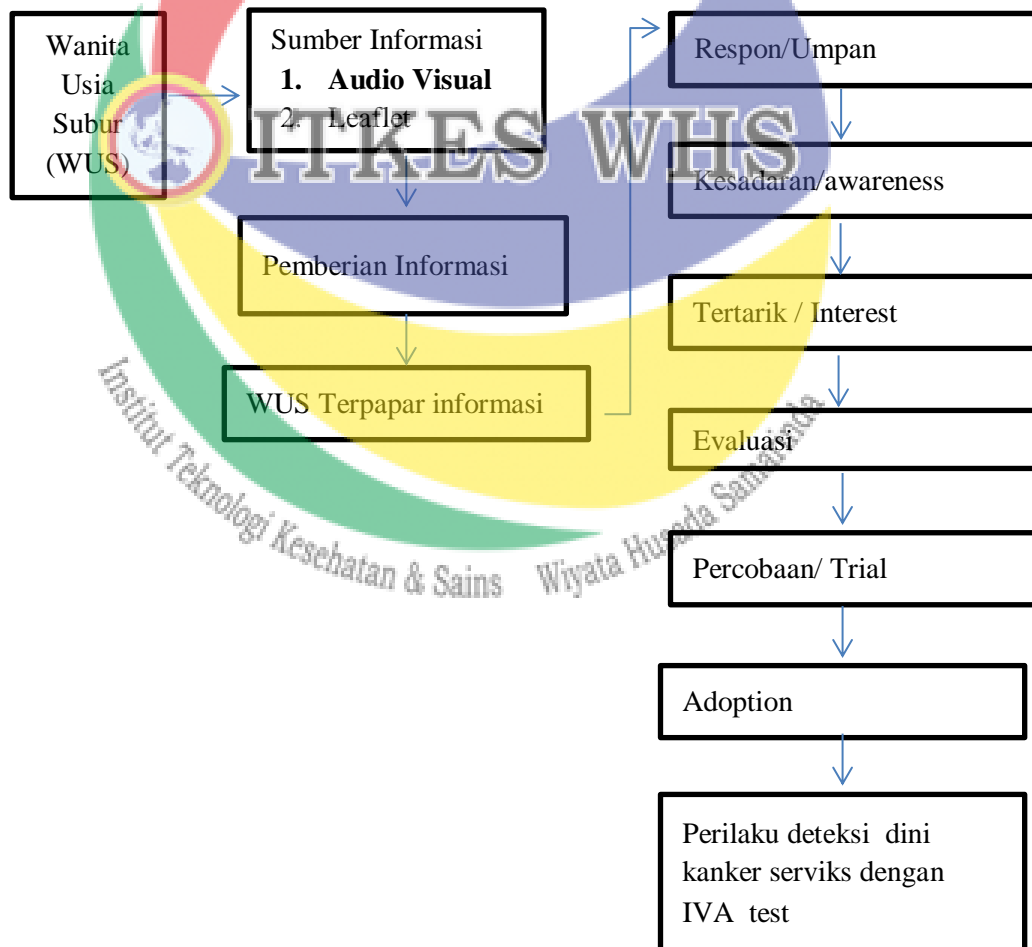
Wanita Usia Subur (WUS)

Sumber Informasi
1. **Audio Visual**
2. Leaflet

Pemberian Informasi

WUS Terpapar informasi

Respon/Umpan

Kesadaran/awareness

Tertarik / Interest

Evaluasi

Percobaan/ Trial

Adoption

Perilaku deteksi dini kanker serviks dengan IVA test

ITKES WHS
Institut Teknologi Kesehatan & Sains Wiyata Husada Samarinda